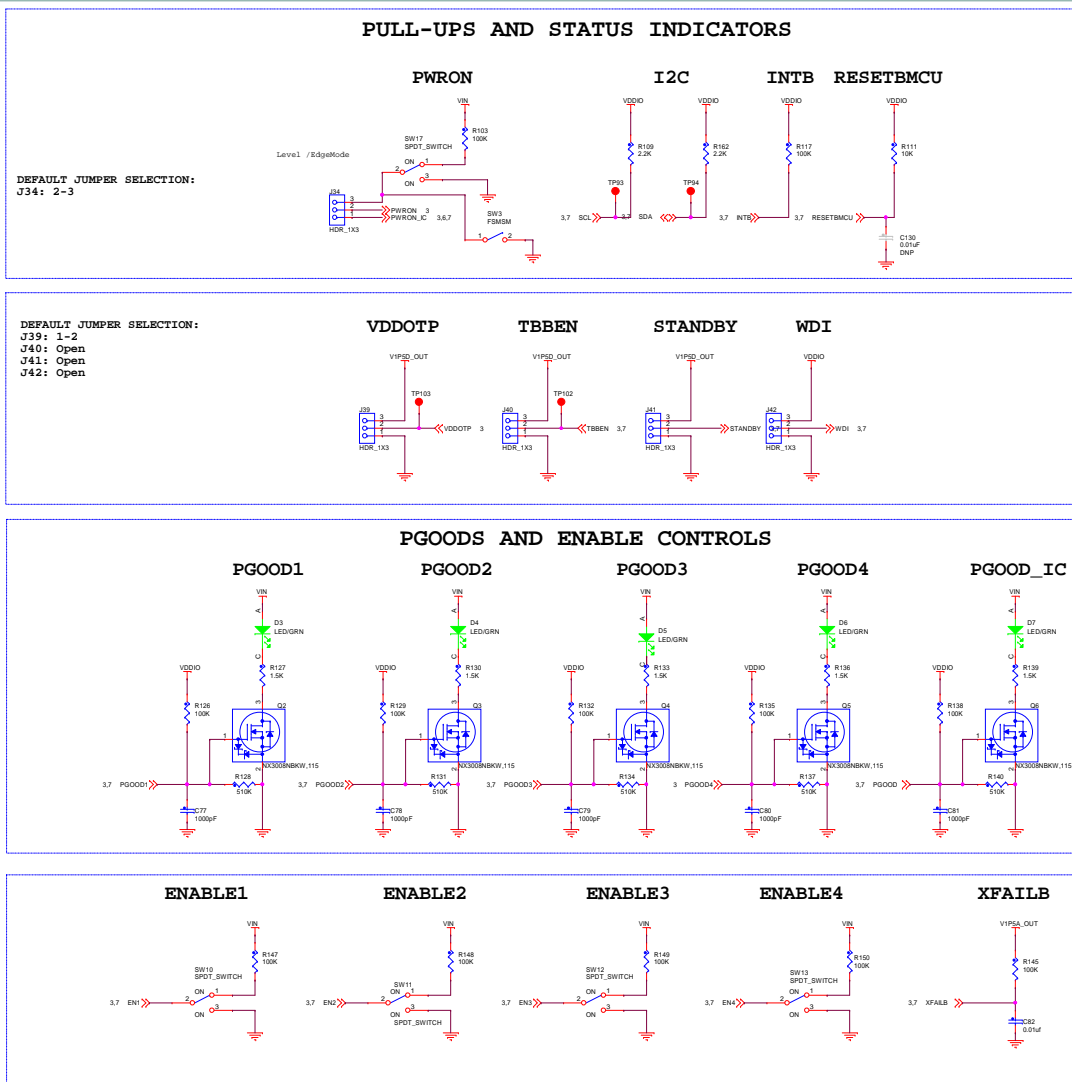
PULL-UPS AND STATUS INDICATORS

PWRON

I2C

INTB

RESETBMCU

DEFAULT JUMPER SELECTION:
J34: 2-3

Level /EdgeMode

VIN
R103
100K
SW17
SPDT_SWITCH
ON 2 1
ON 3
J34
3 2 1
HDR_1X3
PWRON 3
PWRON_IC 3,6,7
SW3
FSMSM
1 2

VDDIO
R109
2.2K
TP93
3,7 SCL 3,7 SDA
VDDIO
R162
2.2K
TP94
VDDIO
R117
100K
3,7 INTB
VDDIO
R111
10K
3,7 RESETBMCU
C130
0.01uF
DNP

DEFAULT JUMPER SELECTION:
J39: 1-2
J40: Open
J41: Open
J42: Open

VDDOTP

TBBEN

STANDBY

WDI

V1P5D_OUT
TP103
J39
3 2 1
HDR_1X3
VDDOTP 3
V1P5D_OUT
TP102
J40
3 2 1
HDR_1X3
TBBEN 3,7
V1P5D_OUT
J41
3 2 1
HDR_1X3
STANDBY
VDDIO
J42
3 2 1
HDR_1X3
WDI 3,7

PGOODS AND ENABLE CONTROLS

PGOOD1

PGOOD2

PGOOD3

PGOOD4

PGOOD_IC

VIN
A
D3
LED/GRN
C
R127
1.5K
VDDIO
R126
100K
Q2
NX3008NBKW,115
3,7 PGOOD1
R128
510K
C77
1000pF

VIN
A
D4
LED/GRN
C
R130
1.5K
VDDIO
R129
100K
Q3
NX3008NBKW,115
3,7 PGOOD2
R131
510K
C78
1000pF

VIN
A
D5
LED/GRN
C
R133
1.5K
VDDIO
R132
100K
Q4
NX3008NBKW,115
3,7 PGOOD3
R134
510K
C79
1000pF

VIN
A
D6
LED/GRN
C
R136
1.5K
VDDIO
R135
100K
Q5
NX3008NBKW,115
3 PGOOD4
R137
510K
C80
1000pF

VIN
A
D7
LED/GRN
C
R139
1.5K
VDDIO
R138
100K
Q6
NX3008NBKW,115
3,7 PGOOD
R140
510K
C81
1000pF

ENABLE1

ENABLE2

ENABLE3

ENABLE4

XFAILB

VIN
R147
100K
SW10
SPDT_SWITCH
3,7 EN1
ON 2 1
ON 3

VIN
R148
100K
SW11
3,7 EN2
ON 2 1
ON 3
SPDT_SWITCH

VIN
R149
100K
SW12
SPDT_SWITCH
3,7 EN3
ON 2 1
ON 3

VIN
R150
100K
SW13
SPDT_SWITCH
3,7 EN4
ON 2 1
ON 3

V1P5A_OUT
R145
100K
3,7 XFAILB
C82
0.01uf